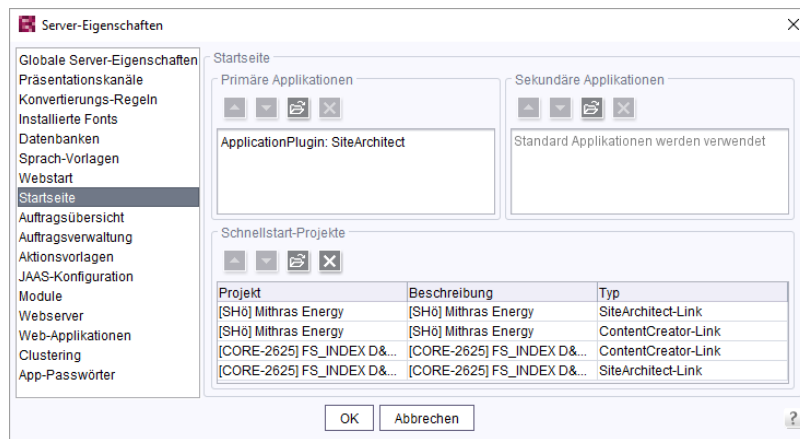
Server-Eigenschaften

Globale Server-Eigenschaften
Präsentationskanäle
Konvertierungs-Regeln
Installierte Fonts
Datenbanken
Sprach-Vorlagen
Webstart
Startseite
Auftragsübersicht
Auftragsverwaltung
Aktionsvorlagen
JAAS-Konfiguration
Module
Webserver
Web-Applikationen
Clustering
App-Passwörter

Startseite

Primäre Applikationen

ApplicationPlugin: SiteArchitect

Sekundäre Applikationen

Standard Applikationen werden verwendet

Schnellstart-Projekte

| Projekt | Beschreibung | Typ |
|---|---|---|
| [SHö] Mithras Energy | [SHö] Mithras Energy | SiteArchitect-Link |
| [SHö] Mithras Energy | [SHö] Mithras Energy | ContentCreator-Link |
| [CORE-2625] FS_INDEX D&... | [CORE-2625] FS_INDEX D&... | ContentCreator-Link |
| [CORE-2625] FS_INDEX D&... | [CORE-2625] FS_INDEX D&... | SiteArchitect-Link |

OK
Abbrechen
?